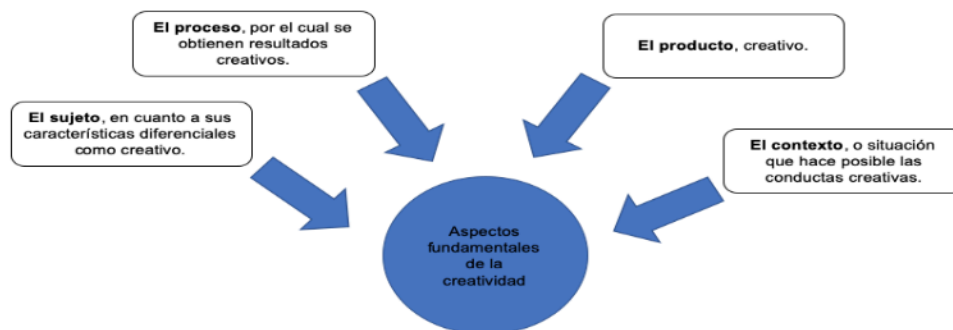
**El proceso**, por el cual se obtienen resultados creativos.

**El producto**, creativo.

**El sujeto**, en cuanto a sus características diferenciales como creativo.

**El contexto**, o situación que hace posible las conductas creativas.

Aspectos fundamentales de la creatividad